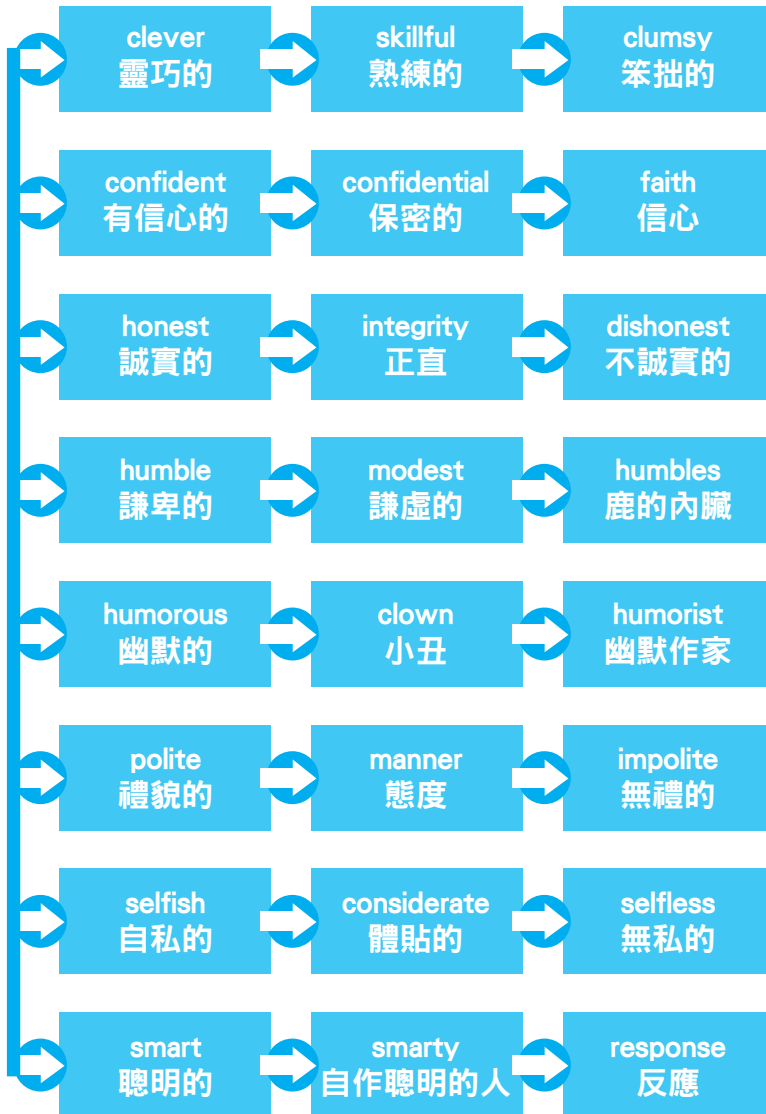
clever
靈巧的

skillful
熟練的

clumsy
笨拙的

confident
有信心的

confidential
保密的

faith
信心

honest
誠實的

integrity
正直

dishonest
不誠實的

humble
謙卑的

modest
謙虛的

humbles
鹿的內臟

humorous
幽默的

clown
小丑

humorist
幽默作家

polite
禮貌的

manner
態度

impolite
無禮的

selfish
自私的

considerate
體貼的

selfless
無私的

smart
聰明的

smarty
自作聰明的人

response
反應